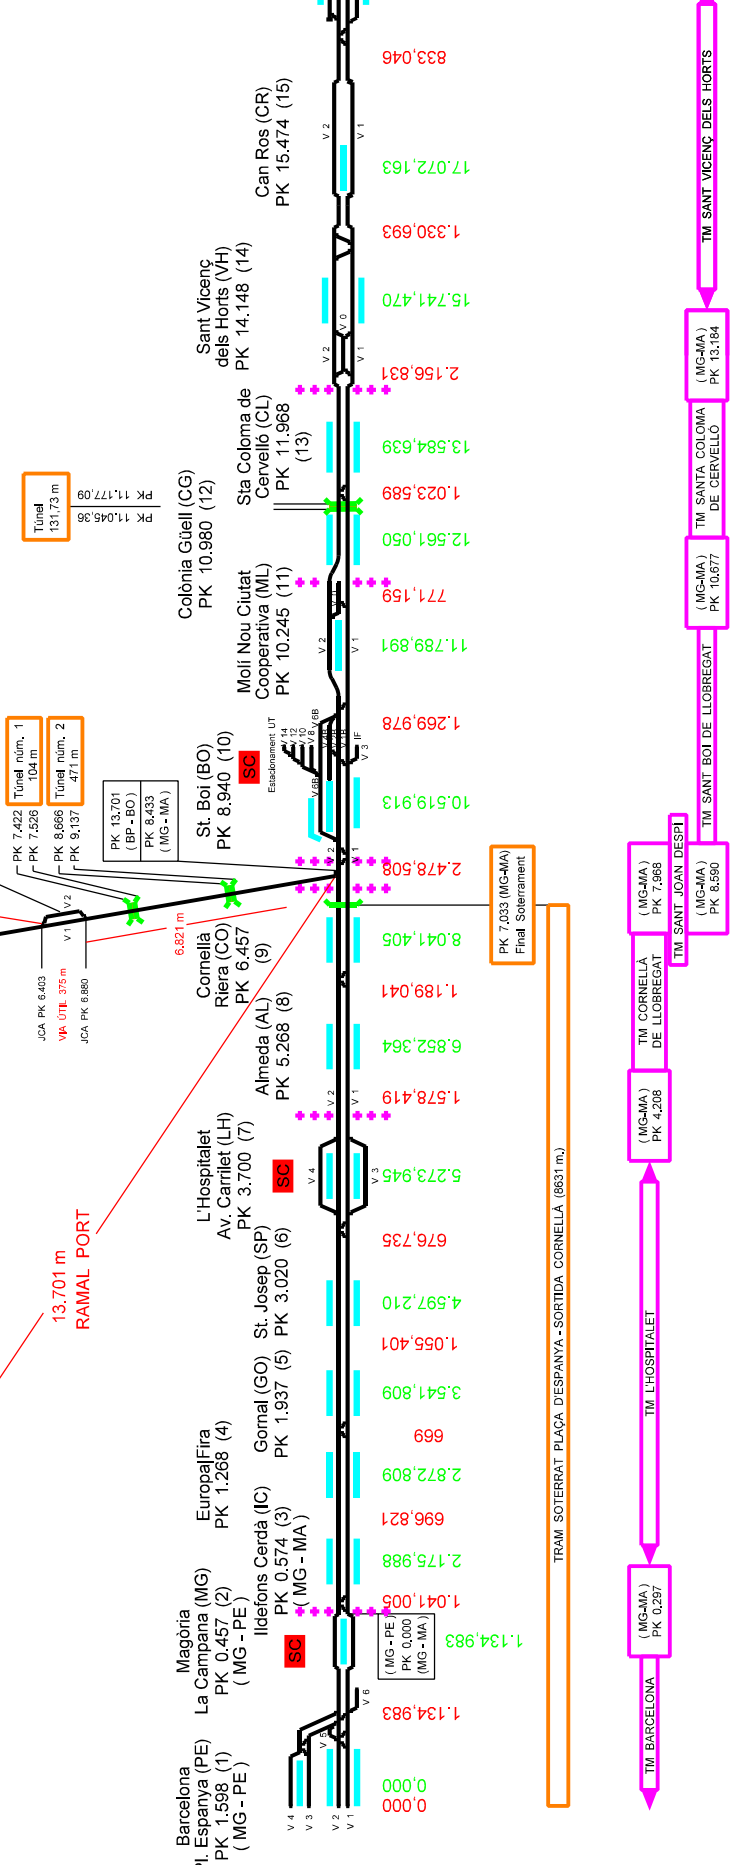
Barcelona
Pl. Espanya (PE)
PK 1.598 (1)
( MG - PE )

Magòria
La Campana (MG)
PK 0.457 (2)
( MG - PE )

Ildefons Cerdà (IC)
PK 0.574 (3)
( MG - MA )

Europa|Fira
PK 1.268 (4)

Gornal (GO)
PK 1.937 (5)

St. Josep (SP)
PK 3.020 (6)

L'Hospitalet
Av. Carrilet (LH)
PK 3.700 (7)

Almeda (AL)
PK 5.268 (8)

Cornellà
Riera (CO)
PK 6.457
(9)

St. Boi (BO)
PK 8.940 (10)

Molí Nou Ciutat
Cooperativa (ML)
PK 10.245 (11)

Colònia Güell (CG)
PK 10.980 (12)

Sta Coloma de
Cervelló (CL)
PK 11.968
(13)

Sant Vicenç
dels Horts (VH)
PK 14.148 (14)

Can Ros (CR)
PK 15.474 (15)

SC
SC
SC

0,000
0,000
1.134,983
1.134,983
1.041,005
2.175,988
696,821
2.872,809
669
3.541,809
1.055,401
4.597,210
676,735
5.273,945
1.578,419
6.852,364
1.189,041
8.041,405
2.478,508
10.519,913
1.269,978
11.789,891
771,159
12.561,050
1.023,589
13.584,639
2.156,831
15.741,470
1.330,693
17.072,163
833,046

( MG - PE )
PK 0,000
( MG - MA )

PK 13.701
( BP - BO )
PK 8.433
( MG - MA )

PK 7.033 (MG-MA)
Final Soterrament

Túnel
131,73 m
PK 11.045,36
PK 11.177,09

Túnel núm. 1
104 m
Túnel núm. 2
471 m

PK 7.422
PK 7.526
PK 8.666
PK 9.137

JCA PK 6.403
VIA ÚTIL 375 m
JCA PK 6.880

6.821 m
13.701 m
RAMAL PORT

Estacionament UT

V 1
V 2
V 3
V 4
V 5
V 6
V 0
V 6B
V 8
V 10
V 12
V 14
IF

TRAM SOTERRAT PLAÇA D'ESPANYA - SORTIDA CORNELLÀ (8631 m.)

TM BARCELONA
( MG-MA )
PK 0.297
TM L'HOSPITALET
( MG-MA )
PK 4.208
TM CORNELLÀ DE LLOBREGAT
( MG-MA )
PK 7.968
TM SANT JOAN DESPÍ
( MG-MA )
PK 8.590
TM SANT BOI DE LLOBREGAT
( MG-MA )
PK 10.677
TM SANTA COLOMA DE CERVELLÓ
( MG-MA )
PK 13.184
TM SANT VICENÇ DELS HORTS